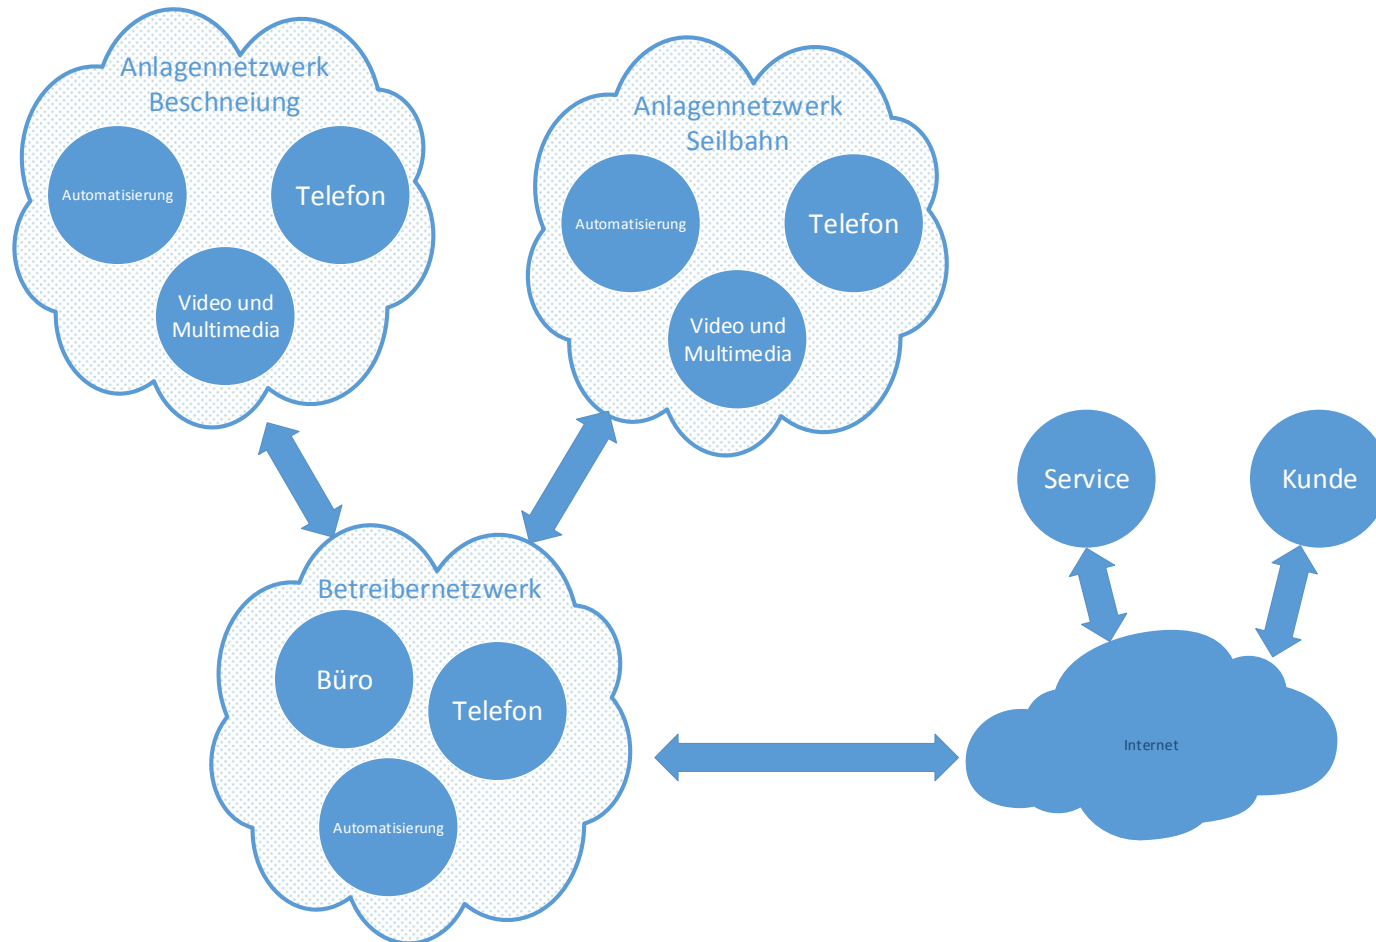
Anlagennetzwerk Beschneiung

Automatisierung

Telefon

Video und Multimedia

Anlagennetzwerk Seilbahn

Automatisierung

Telefon

Video und Multimedia

Service

Kunde

Betreibernetzwerk

Büro

Telefon

Automatisierung

Internet